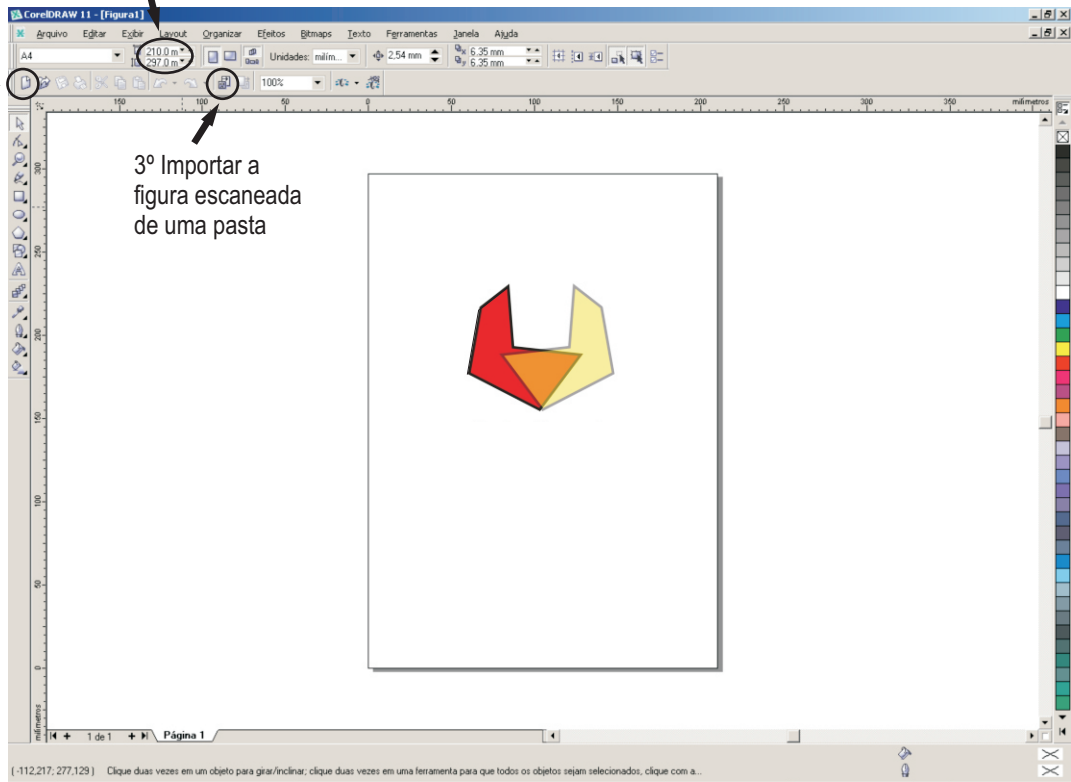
CorelDRAW 11 - [Figura1]

Arquivo Editar Exibir Layout Organizar Efeitos Bitmaps Texto Ferramentas Janela Ajuda

A4 210,0 m 297,0 m Unidades: milím... 2,54 mm 6,35 mm 6,35 mm

100%

150 100 50 0 50 100 150 200 250 300 350 milímetros

3º Importar a figura escaneada de uma pasta

300 250 200 150 100 50 0 milímetros

1 de 1 Página 1

(-112,217; 277,129) Clique duas vezes em um objeto para girar/inclinar; clique duas vezes em uma ferramenta para que todos os objetos sejam selecionados, clique com a...